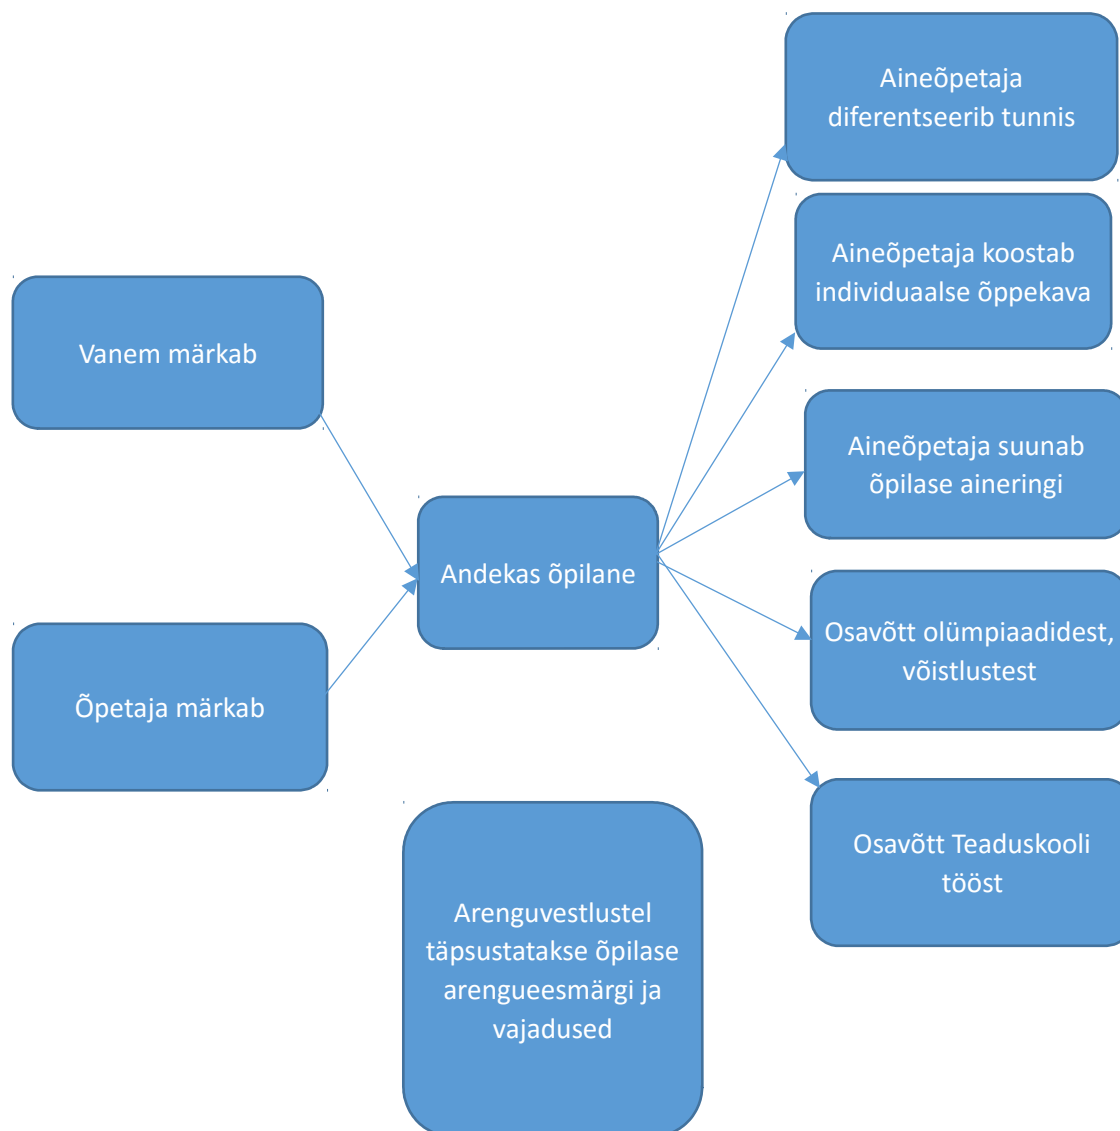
Vanem märkab

Õpetaja märkab

Andekas õpilane

Aineõpetaja diferentseerib tunnis

Aineõpetaja koostab individuaalse õppekava

Aineõpetaja suunab õpilase aineringi

Osavõtt olümpiaadidest, võistlustest

Osavõtt Teaduskooli tööst

Arenguvestlustel täpsustatakse õpilase arengueesmärgi ja vajadused